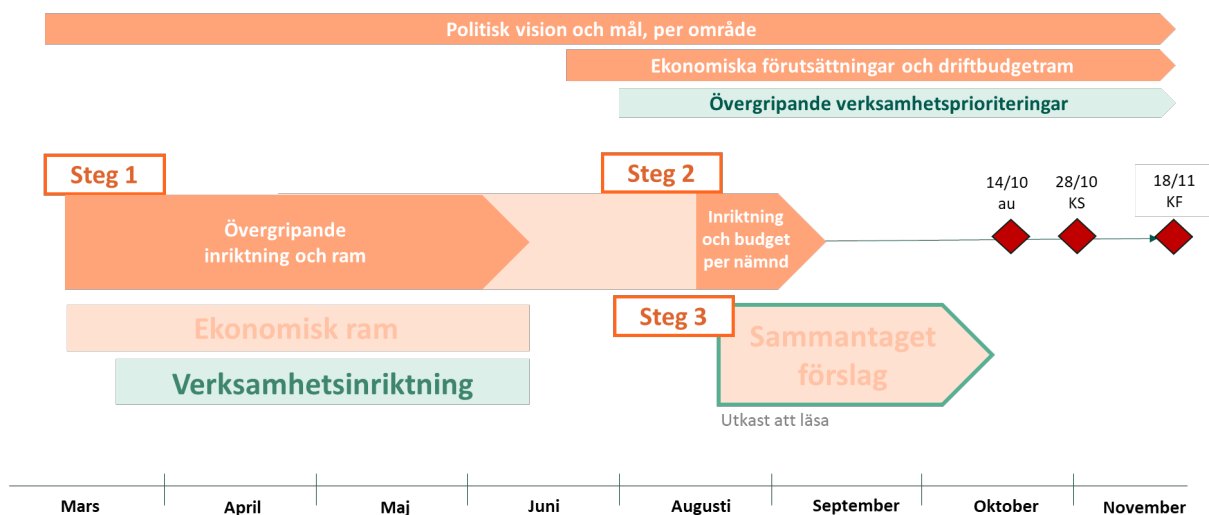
Politisk vision och mål, per område

Ekonomiska förutsättningar och driftbudgetram

Övergripande verksamhetsprioriteringar

Steg 1

Steg 2

14/10
au

28/10
KS

18/11
KF

Övergripande inriktning och ram

Inriktning och budget per nämnd

Ekonomisk ram

Steg 3

Sammantaget förslag

Verksamhetsinriktning

Utkast att läsa

Mars

April

Maj

Juni

Augusti

September

Oktober

November